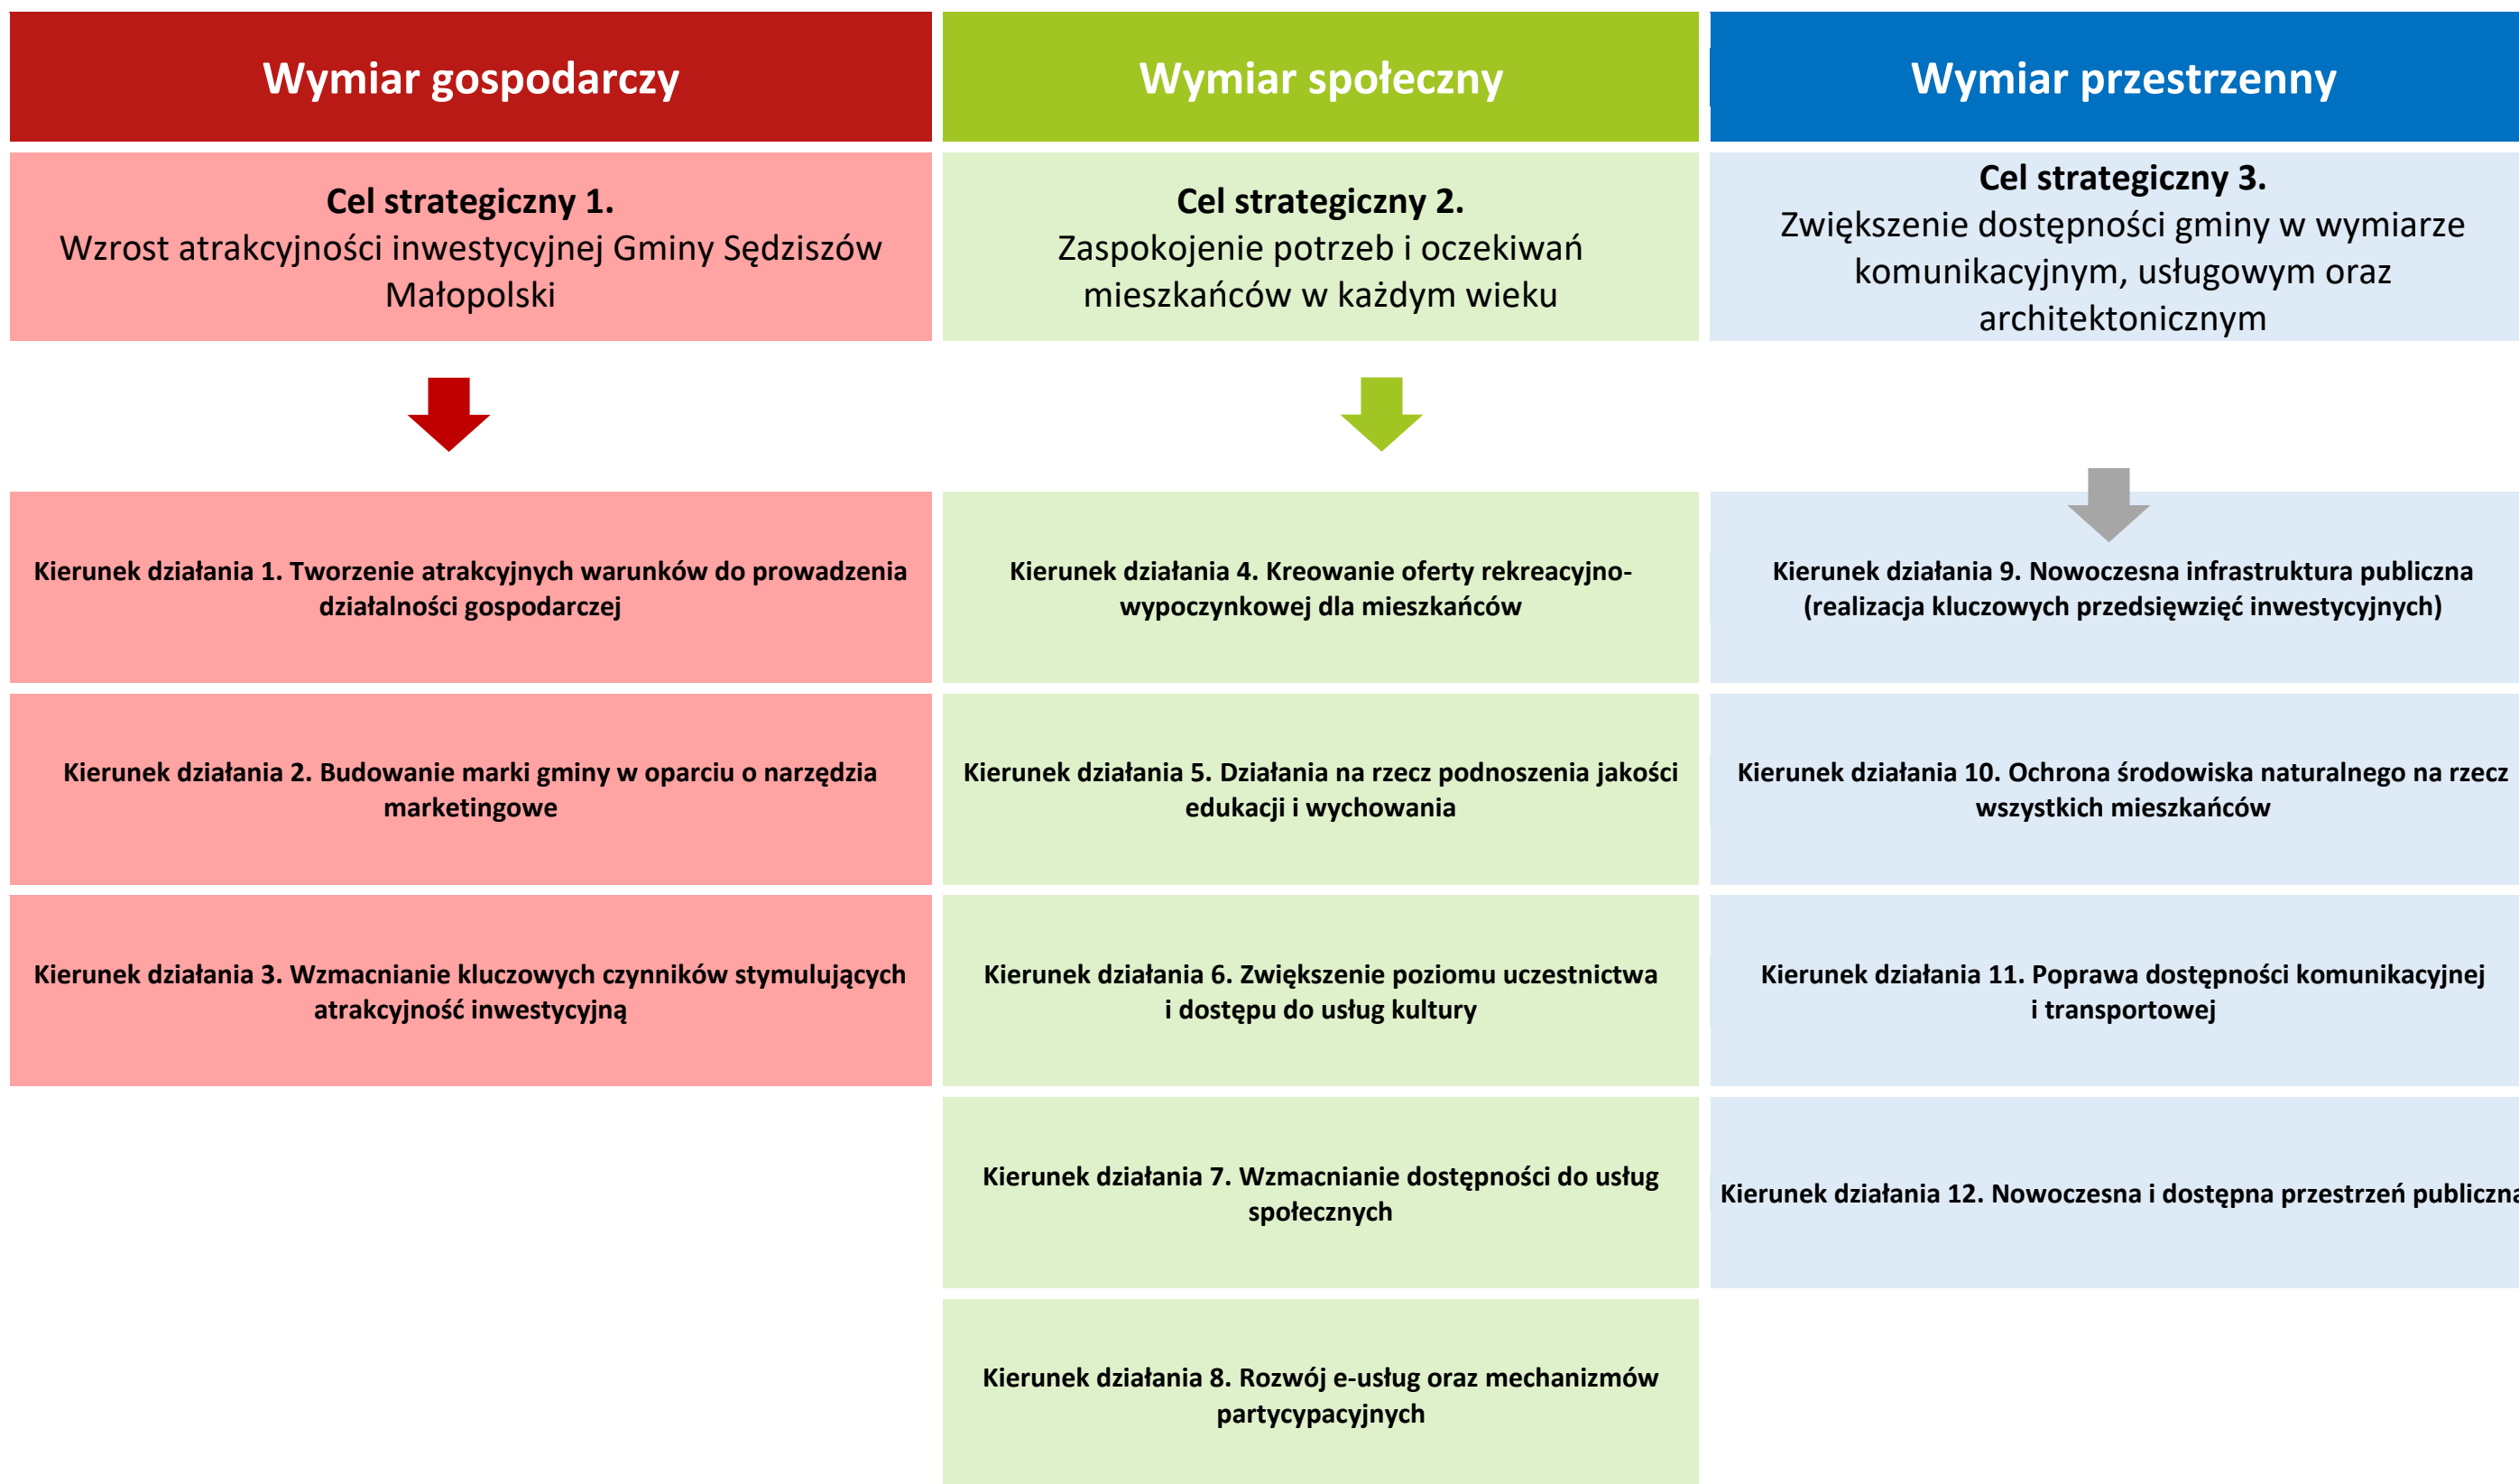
Wymiar gospodarczy

Cel strategiczny 1.
Wzrost atrakcyjności inwestycyjnej Gminy Sędziszów Małopolski

Kierunek działania 1. Tworzenie atrakcyjnych warunków do prowadzenia działalności gospodarczej

Kierunek działania 2. Budowanie marki gminy w oparciu o narzędzia marketingowe

Kierunek działania 3. Wzmacnianie kluczowych czynników stymulujących atrakcyjność inwestycyjną

Wymiar społeczny

Cel strategiczny 2.
Zaspokojenie potrzeb i oczekiwań mieszkańców w każdym wieku

Kierunek działania 4. Kreowanie oferty rekreacyjno-wypoczynkowej dla mieszkańców

Kierunek działania 5. Działania na rzecz podnoszenia jakości edukacji i wychowania

Kierunek działania 6. Zwiększenie poziomu uczestnictwa i dostępu do usług kultury

Kierunek działania 7. Wzmacnianie dostępności do usług społecznych

Kierunek działania 8. Rozwój e-usług oraz mechanizmów partycypacyjnych

Wymiar przestrzenny

Cel strategiczny 3.
Zwiększenie dostępności gminy w wymiarze komunikacyjnym, usługowym oraz architektonicznym

Kierunek działania 9. Nowoczesna infrastruktura publiczna (realizacja kluczowych przedsięwzięć inwestycyjnych)

Kierunek działania 10. Ochrona środowiska naturalnego na rzecz wszystkich mieszkańców

Kierunek działania 11. Poprawa dostępności komunikacyjnej i transportowej

Kierunek działania 12. Nowoczesna i dostępna przestrzeń publiczna